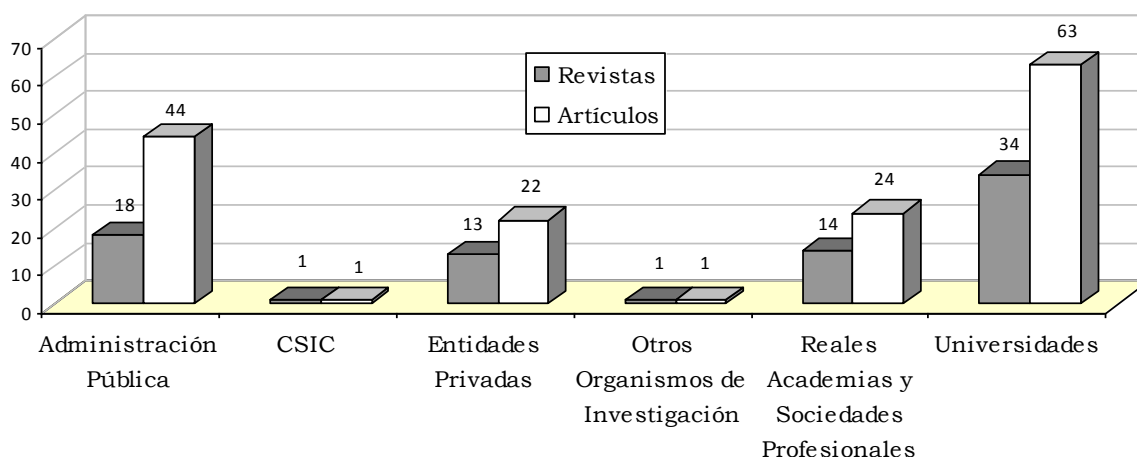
70
60
50
40
30
20
10
0

Revistas
Artículos

18
44
1
1
13
22
1
1
14
24
34
63

Administración Pública
CSIC
Entidades Privadas
Otros Organismos de Investigación
Reales Academias y Sociedades Profesionales
Universidades